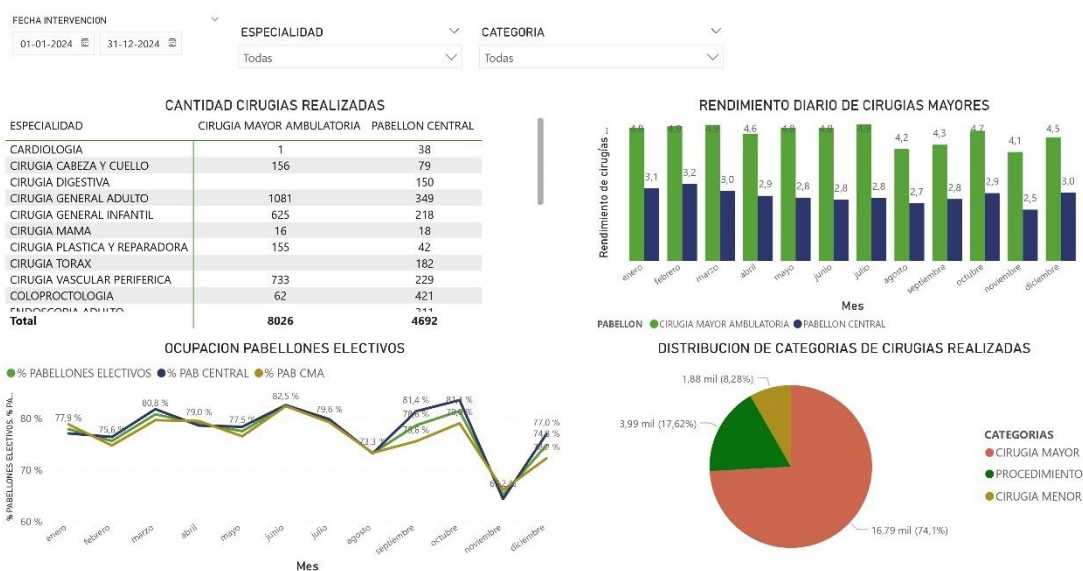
FECHA INTERVENCION
01-01-2024 31-12-2024

ESPECIALIDAD
Todas

CATEGORIA
Todas

CANTIDAD CIRUGIAS REALIZADAS

| ESPECIALIDAD | CIRUGIA MAYOR AMBULATORIA | PABELLON CENTRAL |
|---|---|---|
| CARDIOLOGIA | 1 | 38 |
| CIRUGIA CABEZA Y CUELLO | 156 | 79 |
| CIRUGIA DIGESTIVA | | 150 |
| CIRUGIA GENERAL ADULTO | 1081 | 349 |
| CIRUGIA GENERAL INFANTIL | 625 | 218 |
| CIRUGIA MAMA | 16 | 18 |
| CIRUGIA PLASTICA Y REPARADORA | 155 | 42 |
| CIRUGIA TORAX | | 182 |
| CIRUGIA VASCULAR PERIFERICA | 733 | 229 |
| COLOPROCTOLOGIA | 62 | 421 |
| ENDOSCOPIA ADULTO | | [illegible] |
| Total | 8026 | 4692 |

RENDIMIENTO DIARIO DE CIRUGIAS MAYORES
Rendimiento de cirugías ...
4,9 4,9 4,9 4,6 4,8 4,8 4,9 4,2 4,3 4,7 4,1 4,5
3,1 3,2 3,0 2,9 2,8 2,8 2,8 2,7 2,8 2,9 2,5 3,0
enero febrero marzo abril mayo junio julio agosto septiembre octubre noviembre diciembre
Mes
PABELLON ● CIRUGIA MAYOR AMBULATORIA ● PABELLON CENTRAL

OCUPACION PABELLONES ELECTIVOS
● % PABELLONES ELECTIVOS ● % PAB CENTRAL ● % PAB CMA
% PABELLONES ELECTIVOS, % PA...
80 %
70 %
60 %
77,9 % 75,6 % 80,8 % 79,0 % 77,5 % 82,5 % 79,6 % 73,3 % 81,4 % 78,0 % 75,6 % 81,1 % 78,4 % 67,3 % 77,0 % 74,8 % 72,9 %
enero febrero marzo abril mayo junio julio agosto septiembre octubre noviembre diciembre
Mes

DISTRIBUCION DE CATEGORIAS DE CIRUGIAS REALIZADAS
1,88 mil (8,28%)
3,99 mil (17,62%)
16,79 mil (74,1%)
CATEGORIAS
● CIRUGIA MAYOR
● PROCEDIMIENTO
● CIRUGIA MENOR